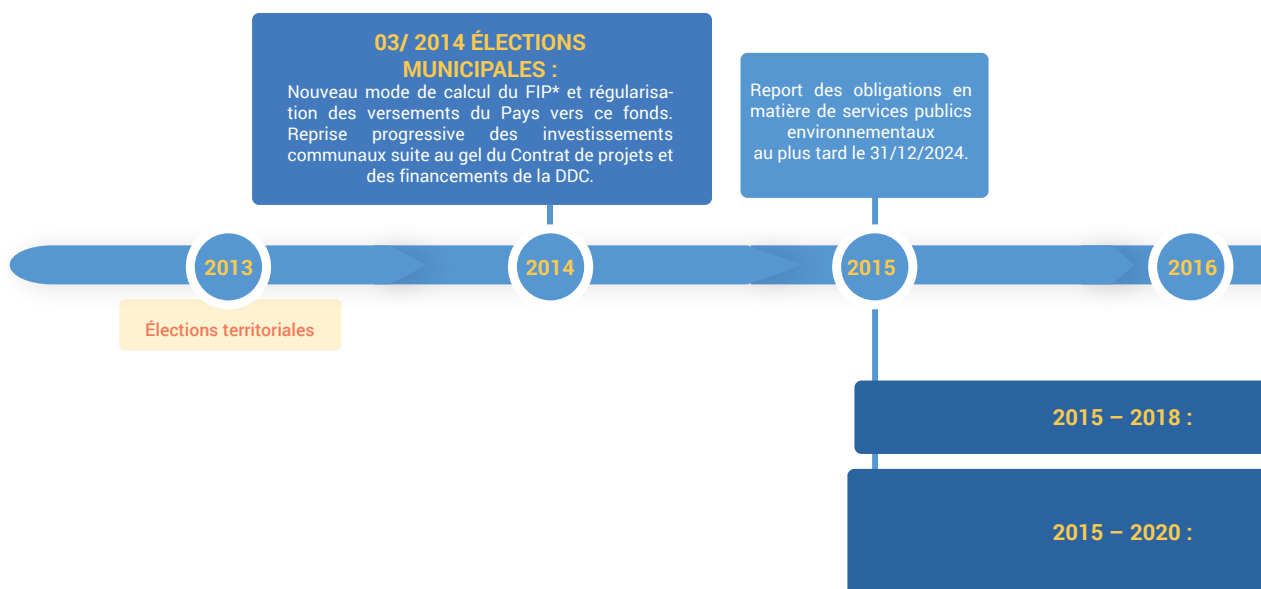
03/ 2014 ÉLECTIONS MUNICIPALES :

Nouveau mode de calcul du FIP* et régularisation des versements du Pays vers ce fonds. Reprise progressive des investissements communaux suite au gel du Contrat de projets et des financements de la DDC.

Report des obligations en matière de services publics environnementaux au plus tard le 31/12/2024.

2013

2014

2015

2016

Élections territoriales

2015 – 2018 :

2015 – 2020 :